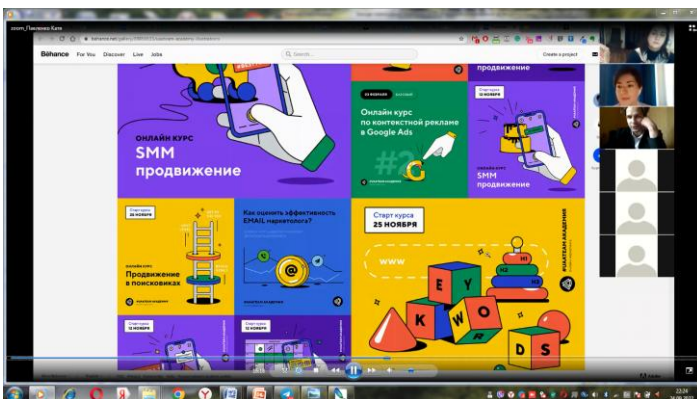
zoom_Павленко Кате

Behance For You Discover Live Jobs

Search

Create a project

ОНЛАЙН КУРС
SMM
продвижение

Онлайн курс по контекстной рекламе в Google Ads

продвижение

Старт курса 12 НОЯБРЯ

SMM продвижение

Старт курса 26 НОЯБРЯ

Продвижение в поисковиках

Как оценить эффективность EMAIL маркетолога?

Старт курса 25 НОЯБРЯ

www

K E Y W O R D S

Старт курса 12 НОЯБРЯ

Старт курса 12 НОЯБРЯ

22:24